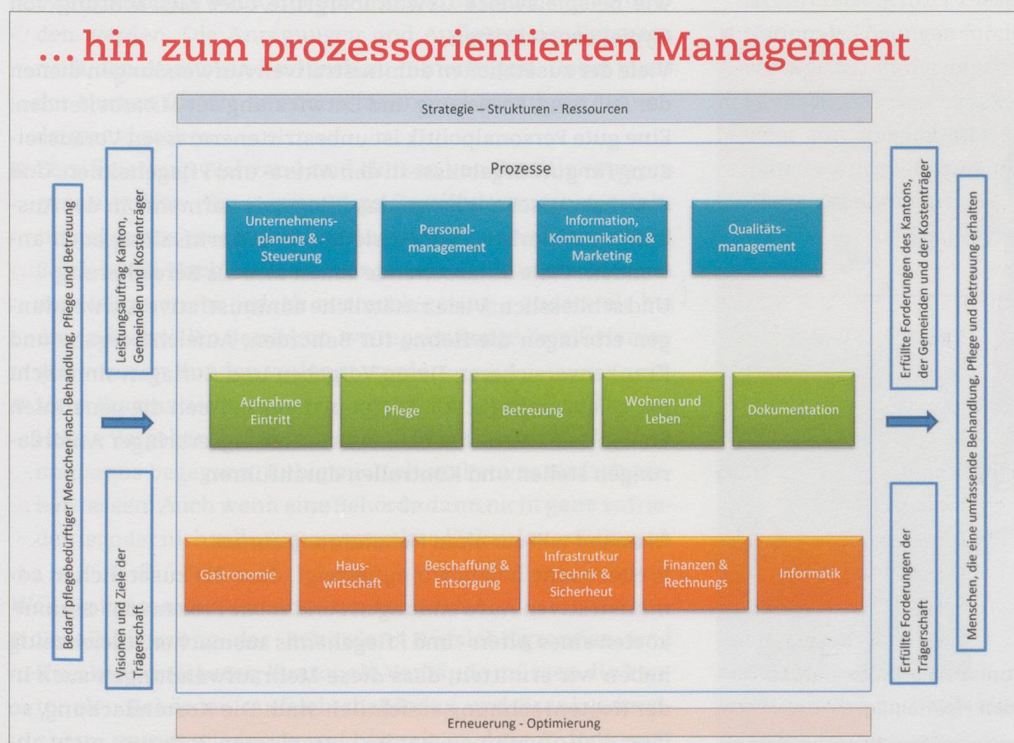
... hin zum prozessorientierten Management

Strategie – Strukturen - Ressourcen

Bedarf pflegebedürftiger Menschen nach Behandlung, Pflege und Betreuung

Leistungsauftrag Kanton, Gemeinden und Kostenträger

Visionen und Ziele der Trägerschaft

Prozesse

Unternehmensplanung & -Steuerung

Personalmanagement

Information, Kommunikation & Marketing

Qualitätsmanagement

Aufnahme Eintritt

Pflege

Betreuung

Wohnen und Leben

Dokumentation

Gastronomie

Hauswirtschaft

Beschaffung & Entsorgung

Infrastrutkur Technik & Sicherheut

Finanzen & Rechnungs

Informatik

Erfüllte Forderungen des Kantons, der Gemeinden und der Kostenträger

Erfüllte Forderungen der Trägerschaft

Menschen, die eine umfassende Behandlung, Pflege und Betreuung erhalten

Erneuerung - Optimierung